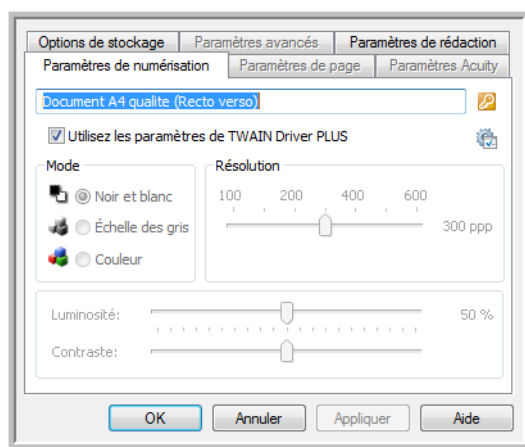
Options de stockage | Paramètres avancés | Paramètres de rédaction
Paramètres de numérisation | Paramètres de page | Paramètres Acuity

Document A4 qualite (Recto verso)

Utilisez les paramètres de TWAIN Driver PLUS

Mode
Noir et blanc
Échelle des gris
Couleur

Résolution
100 200 400 600
300 ppp

Luminosité: 50 %
Contraste:

OK | Annuler | Appliquer | Aide